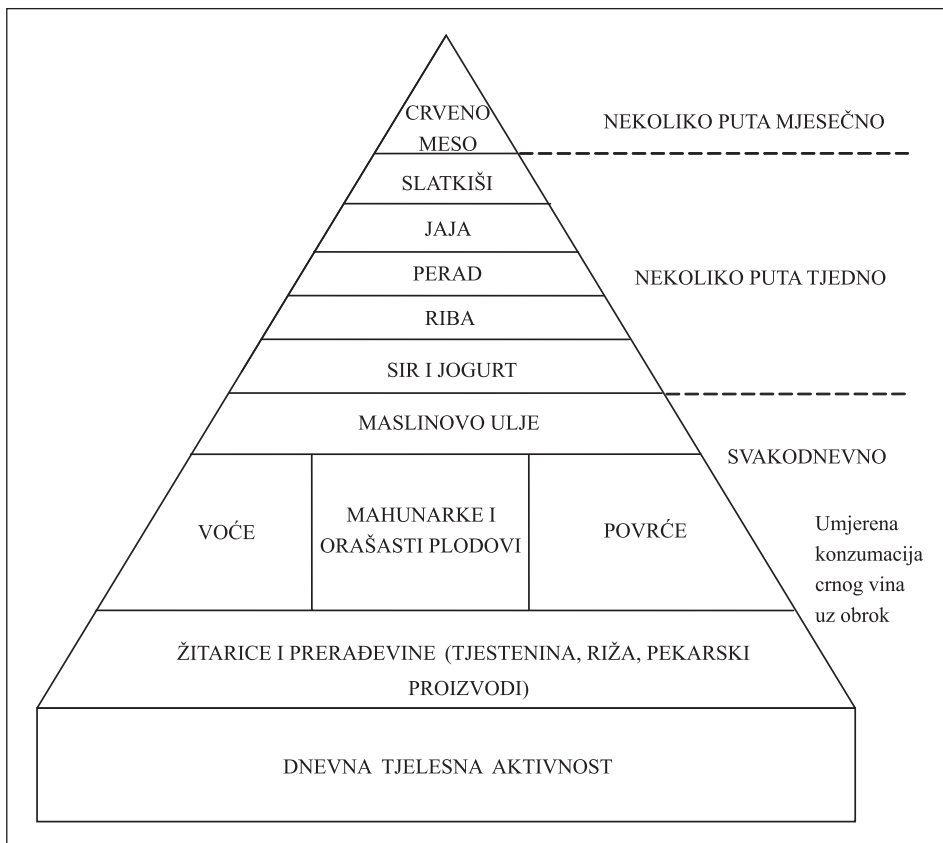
CRVENO MESO

NEKOLIKO PUTA MJESEČNO

SLATKIŠI

JAJA

PERAD

NEKOLIKO PUTA TJEDNO

RIBA

SIR I JOGURT

MASLINOVO ULJE

SVAKODNEVNO

VOĆE

MAHUNARKE I ORAŠASTI PLODOVI

POVRĆE

Umjerena konzumacija crnog vina uz obrok

ŽITARICE I PRERAĐEVINE (TJESTENINA, RIŽA, PEKARSKI PROIZVODI)

DNEVNA TJELESNA AKTIVNOST